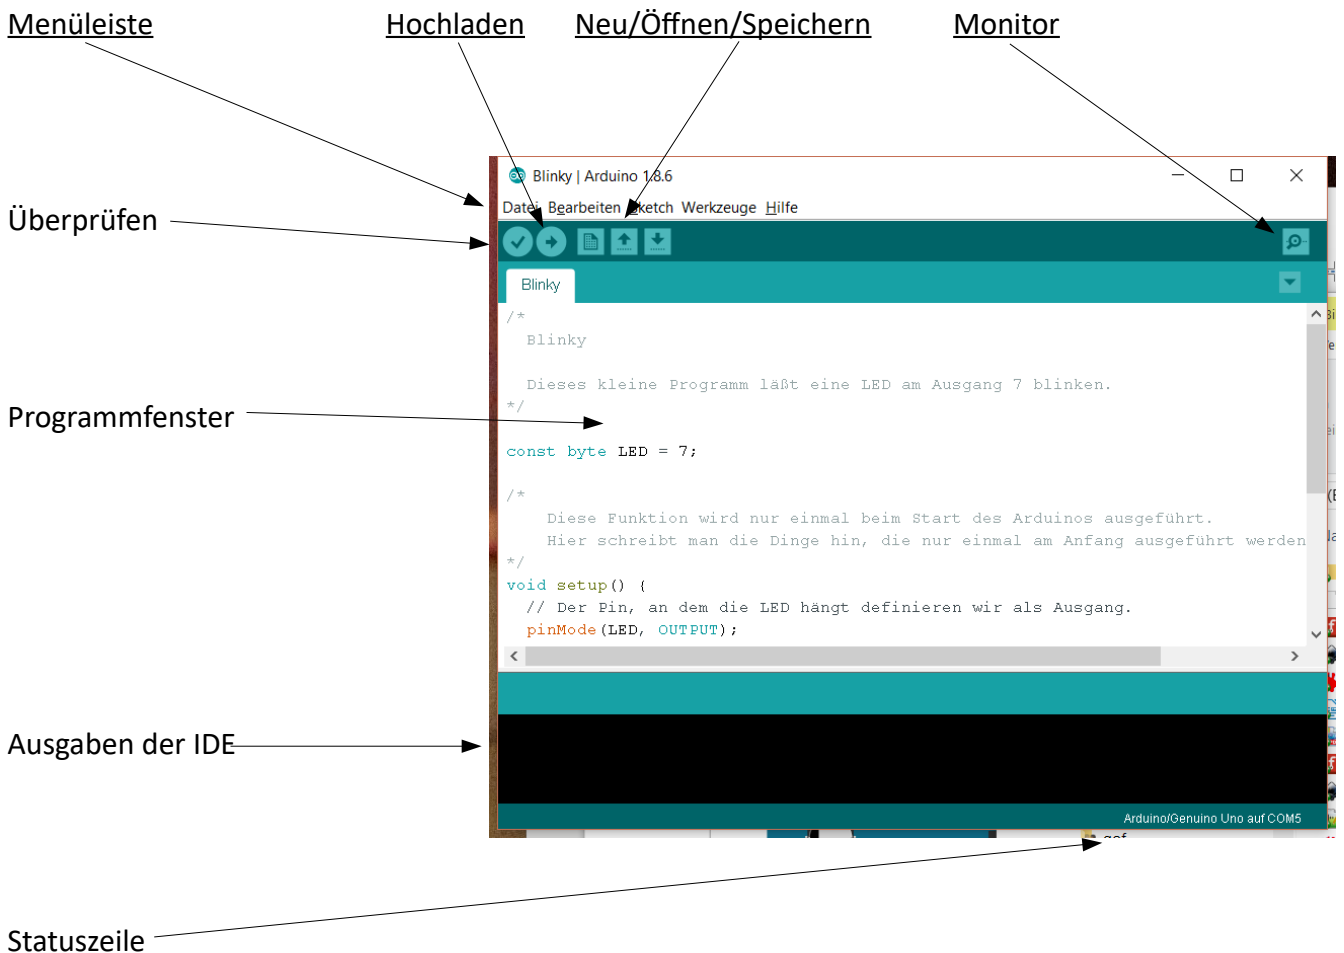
Menüleiste
Hochladen
Neu/Öffnen/Speichern
Monitor

Überprüfen

Programmfenster

Ausgaben der IDE

Statuszeile

Blinky | Arduino 1.8.6

Datei Bearbeiten Sketch Werkzeuge Hilfe

Blinky

/*
  Blinky

  Dieses kleine Programm läßt eine LED am Ausgang 7 blinken.
*/

const byte LED = 7;

/*
    Diese Funktion wird nur einmal beim Start des Arduinos ausgeführt.
    Hier schreibt man die Dinge hin, die nur einmal am Anfang ausgeführt werden
*/
void setup() {
  // Der Pin, an dem die LED hängt definieren wir als Ausgang.
  pinMode(LED, OUTPUT);

Arduino/Genuino Uno auf COM5